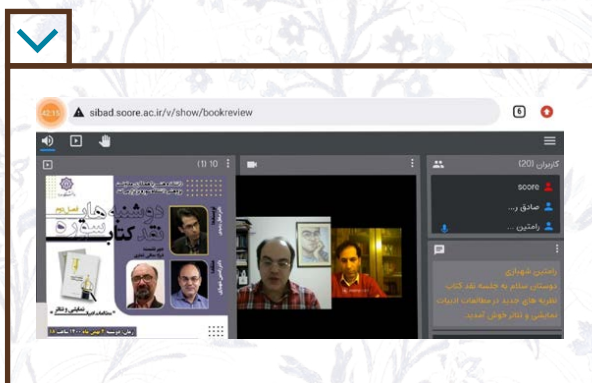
42:15 sibad.soore.ac.ir/v/show/bookreview 6

10 (1)

کاربران (20)

soore

صادق ...

رامتین ...

دوشنبه‌های نقد کتاب سوره

رامتین شهبازی
دوستان سلام به جلسه نقد کتاب نظریه های جدید در مطالعات ادبیات نمایشی و تئاتر خوش آمدید.